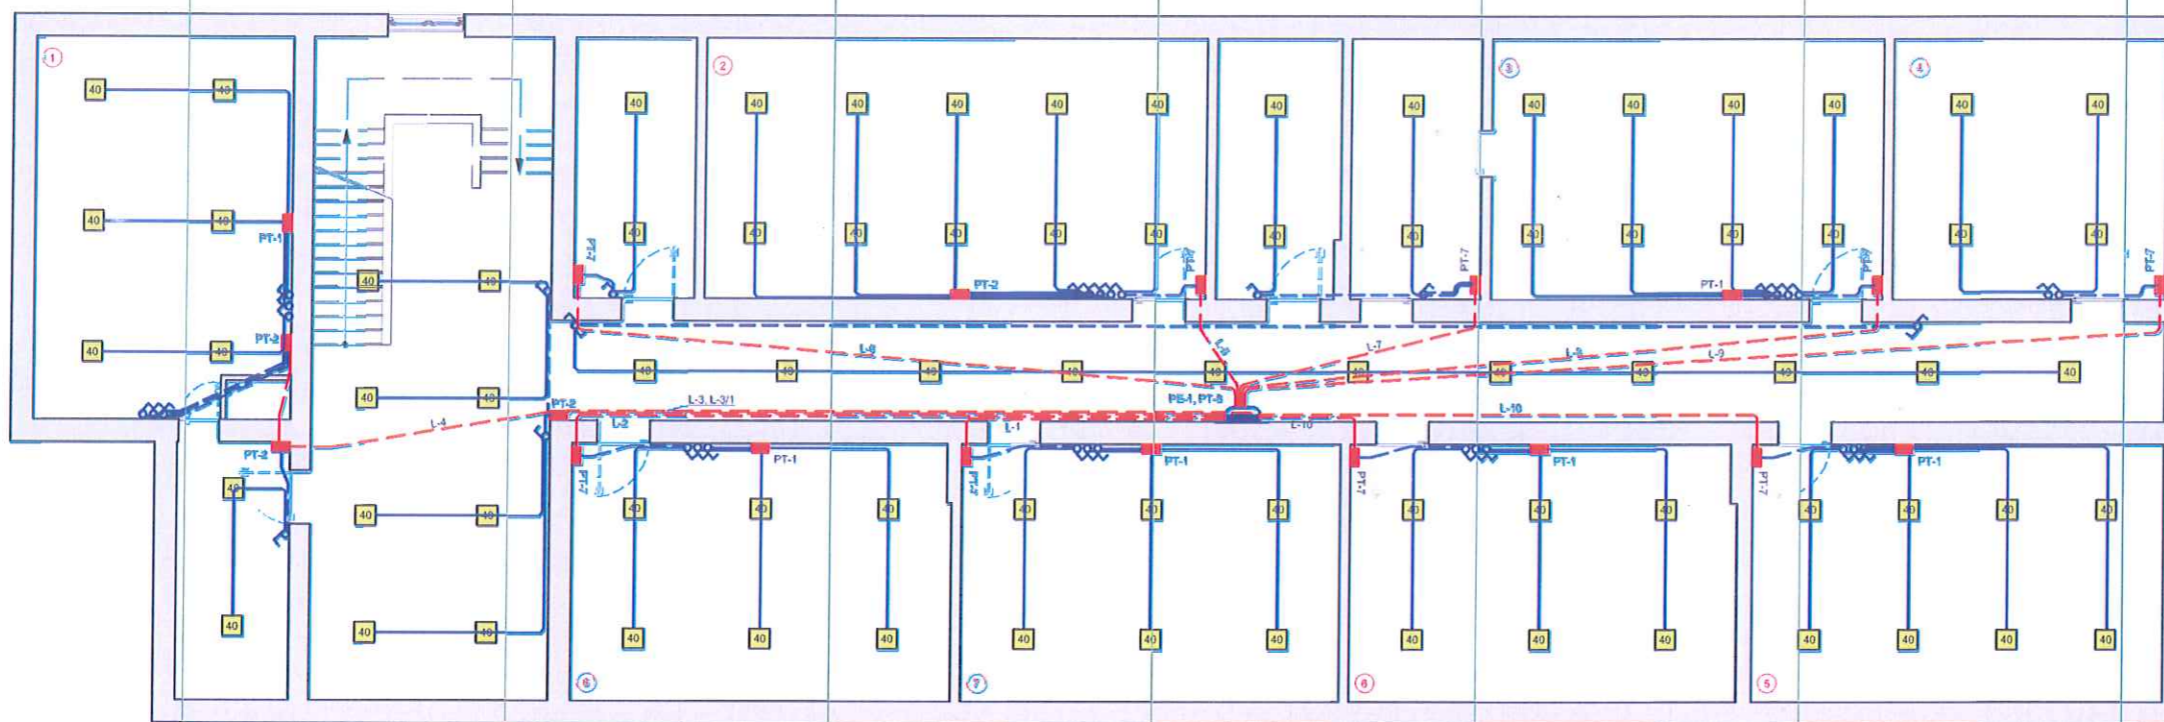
1
40 40
40 40
PT-1
40 40
PT-2
PT-2
40
40
40 40
40 40
40 40
40 40
2
40 40 40 40 40 40
40 40 40 40 40 40
PT-2
PT-2
PT-2
40 40
40 40
PT-7
3
40 40 40 40
40 40 40 40
PT-1
PT-2
4
40 40
40 40
PT-7
L-8
L-5
L-7
L-9
L-9
40 40 40 40 40 40 40 40 40 40 40 40
PE-1, PT-8
PT-2
L-3, L-3/1
L-4
L-2
L-1
L-10
L-10
PT-1
PT-1
PT-1
PT-1
PT-2
PT-2
PT-7
PT-7
40 40 40
40 40 40
40 40 40
40 40 40
40 40 40
40 40 40
40 40 40 40
40 40 40 40
6
7
8
5